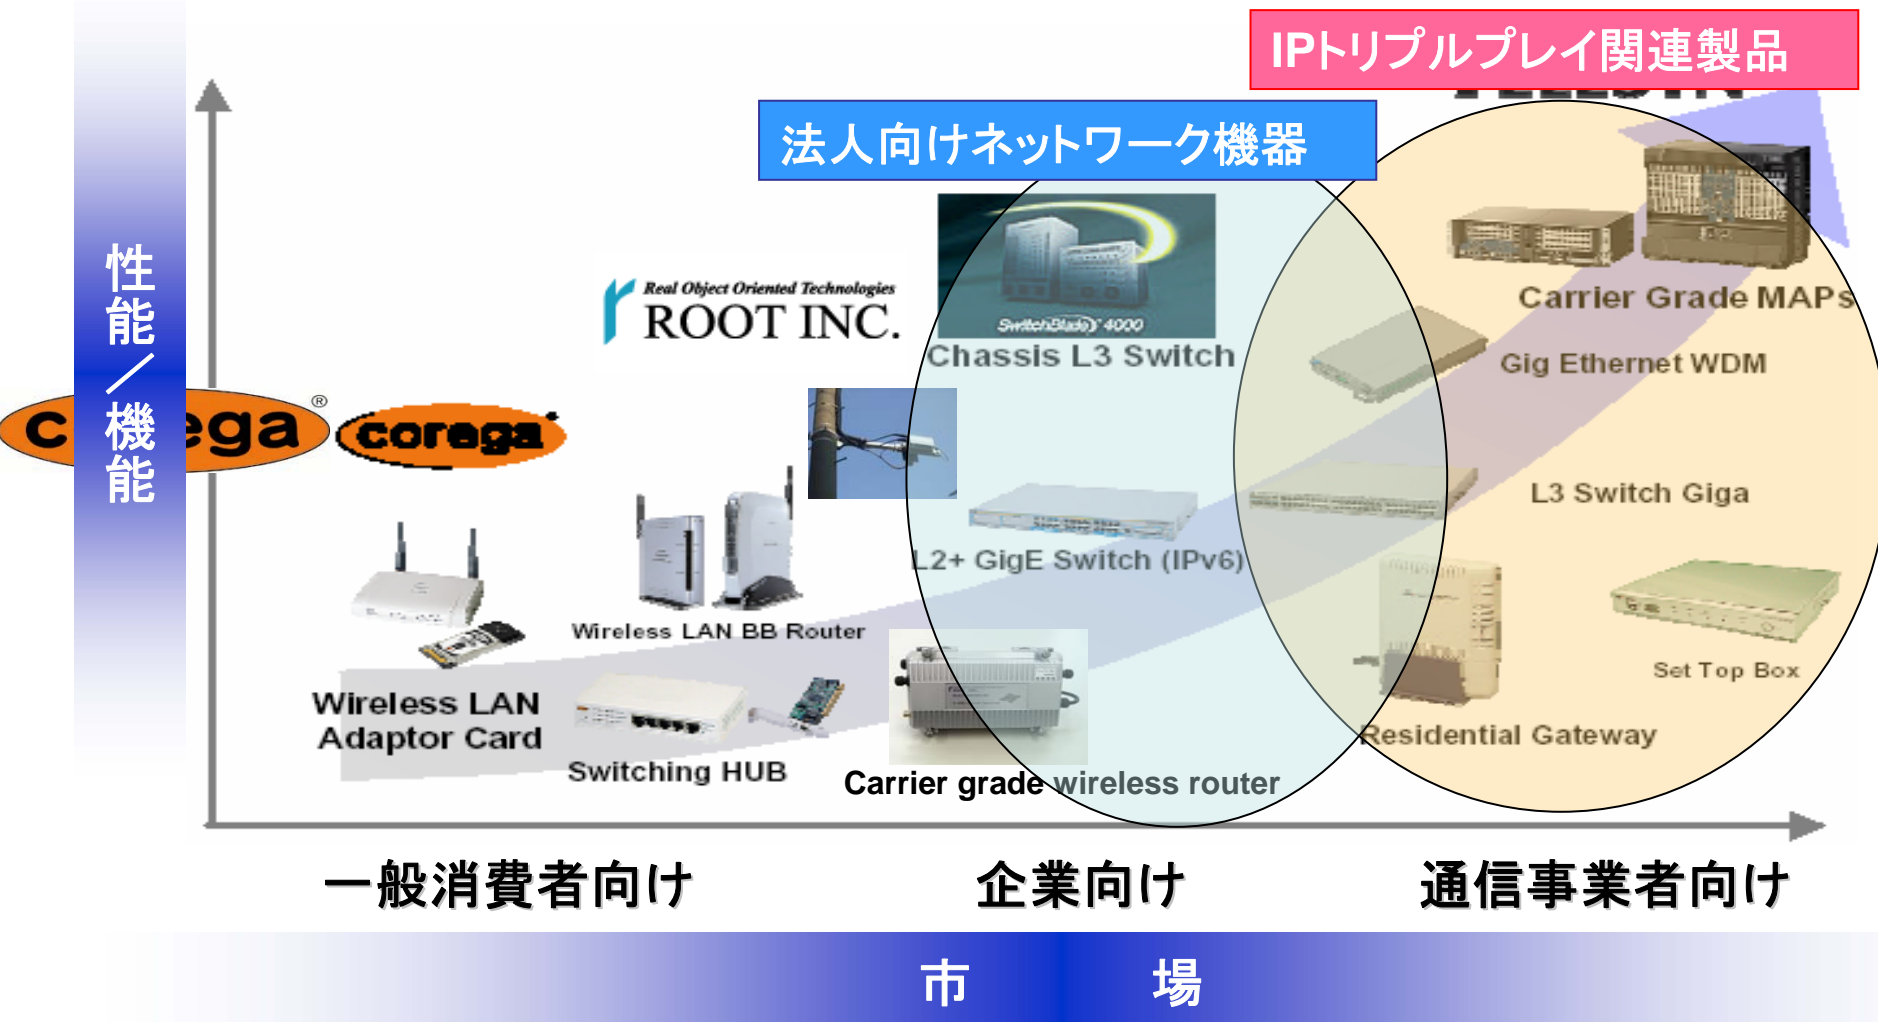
IPトリプルプレイ関連製品

法人向けネットワーク機器

性能／機能

Real Object Oriented Technologies
ROOT INC.

c ega®

corega

SwitchBlade 4000
Chassis L3 Switch

Carrier Grade MAPs

Gig Ethernet WDM

L3 Switch Giga

L2+ GigE Switch (IPv6)

Wireless LAN BB Router

Wireless LAN Adaptor Card

Switching HUB

Carrier grade wireless router

Set Top Box

Residential Gateway

一般消費者向け

企業向け

通信事業者向け

市　　場